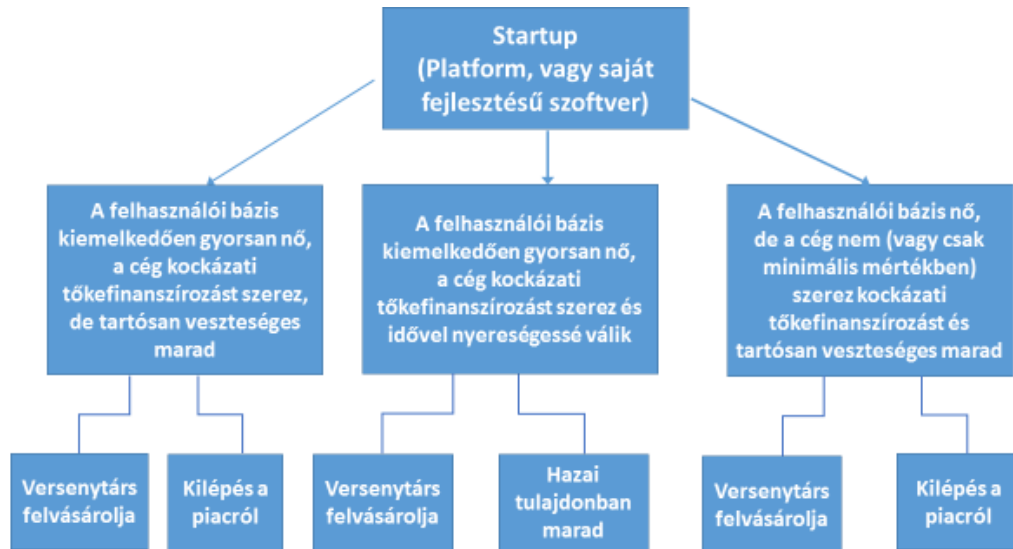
Startup
(Platform, vagy saját fejlesztésű szoftver)

A felhasználói bázis kiemelkedően gyorsan nő, a cég kockázati tőkefinanszírozást szerez, de tartósan veszteséges marad

A felhasználói bázis kiemelkedően gyorsan nő, a cég kockázati tőkefinanszírozást szerez és idővel nyereségessé válik

A felhasználói bázis nő, de a cég nem (vagy csak minimális mértékben) szerez kockázati tőkefinanszírozást és tartósan veszteséges marad

Versenytárs felvásárolja

Kilépés a piacról

Versenytárs felvásárolja

Hazai tulajdonban marad

Versenytárs felvásárolja

Kilépés a piacról